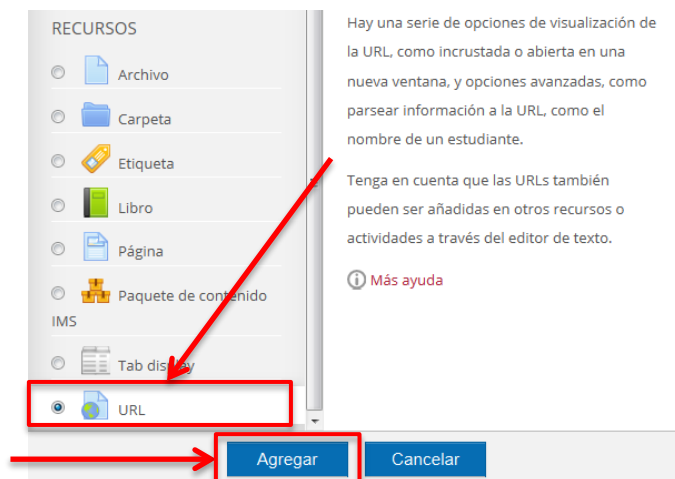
RECURSOS

Archivo

Carpeta

Etiqueta

Libro

Página

Paquete de contenido IMS

Tab display

URL

Hay una serie de opciones de visualización de la URL, como incrustada o abierta en una nueva ventana, y opciones avanzadas, como parsear información a la URL, como el nombre de un estudiante.

Tenga en cuenta que las URLs también pueden ser añadidas en otros recursos o actividades a través del editor de texto.

Más ayuda

Agregar

Cancelar